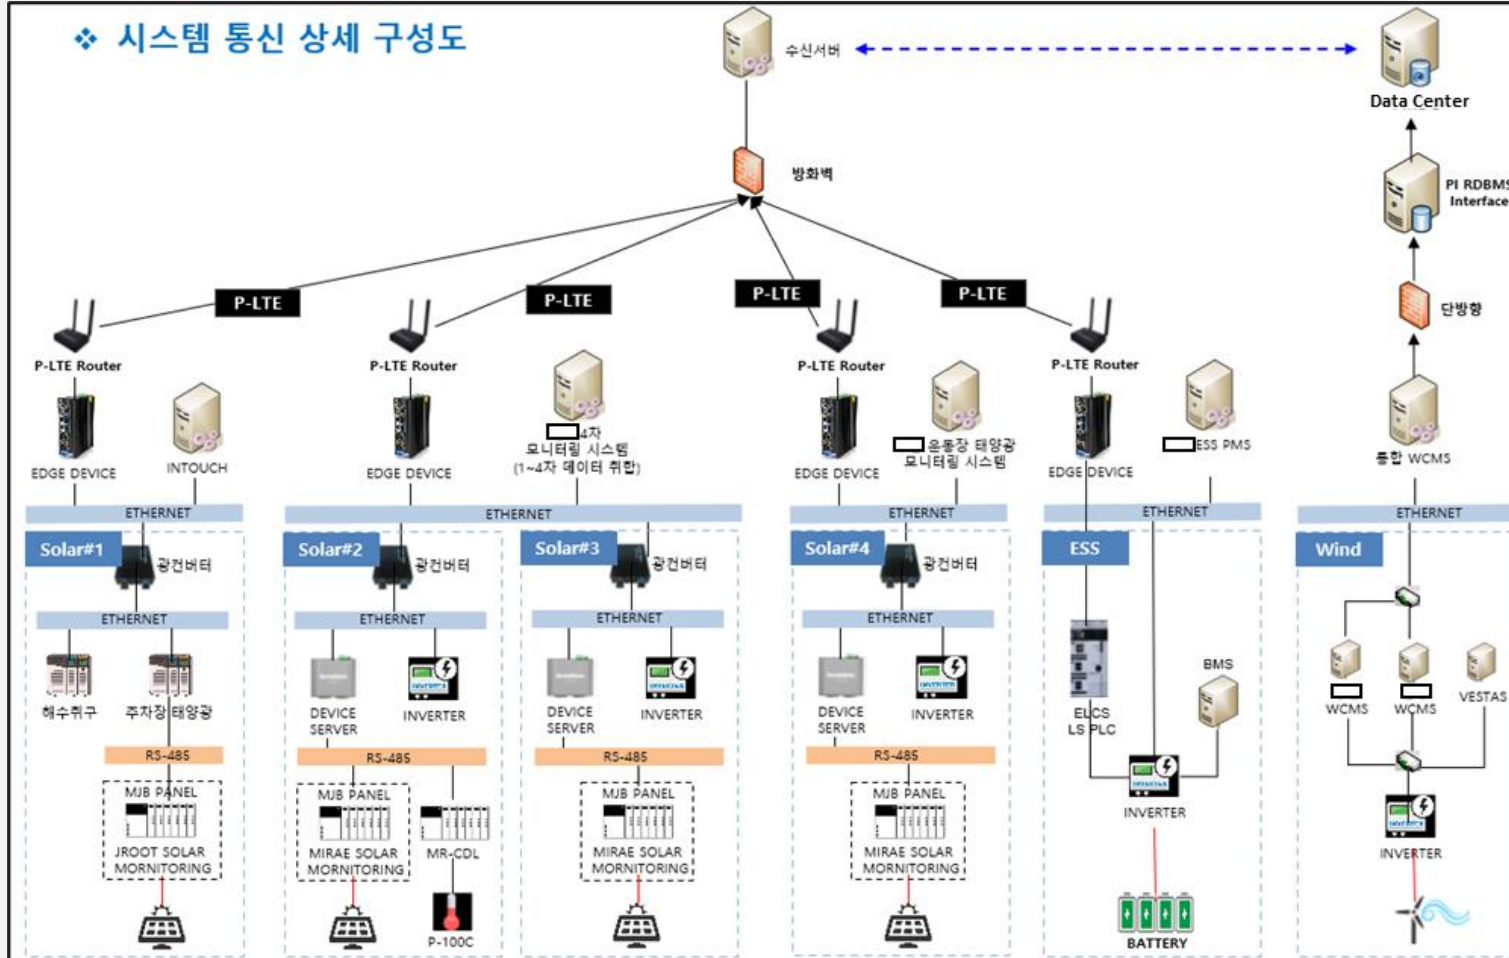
❖ 시스템 통신 상세 구성도

수신서버

Data Center

방화벽

PI RDBMS Interface

단방향

P-LTE
P-LTE
P-LTE
P-LTE

P-LTE Router
EDGE DEVICE
INTOUCH

P-LTE Router
EDGE DEVICE
4차 모니터링 시스템 (1~4차 데이터 취합)

P-LTE Router
EDGE DEVICE
운동장 태양광 모니터링 시스템

P-LTE Router
EDGE DEVICE
ESS PMS

통합 WCMS

ETHERNET
ETHERNET
ETHERNET
ETHERNET
ETHERNET

Solar#1
광컨버터
ETHERNET
해수취구
주차장 태양광
RS-485
MJB PANEL
JROOT SOLAR MORNITORING

Solar#2
광컨버터
ETHERNET
DEVICE SERVER
INVERTER
RS-485
MJB PANEL
MIRAE SOLAR MORNITORING
MR-CDL
P-100C

Solar#3
광컨버터
ETHERNET
DEVICE SERVER
INVERTER
RS-485
MJB PANEL
MIRAE SOLAR MORNITORING

Solar#4
광컨버터
ETHERNET
DEVICE SERVER
INVERTER
RS-485
MJB PANEL
MIRAE SOLAR MORNITORING

ESS
BMS
ELCS LS PLC
INVERTER
BATTERY

Wind
WCMS
WCMS
VESTAS
INVERTER